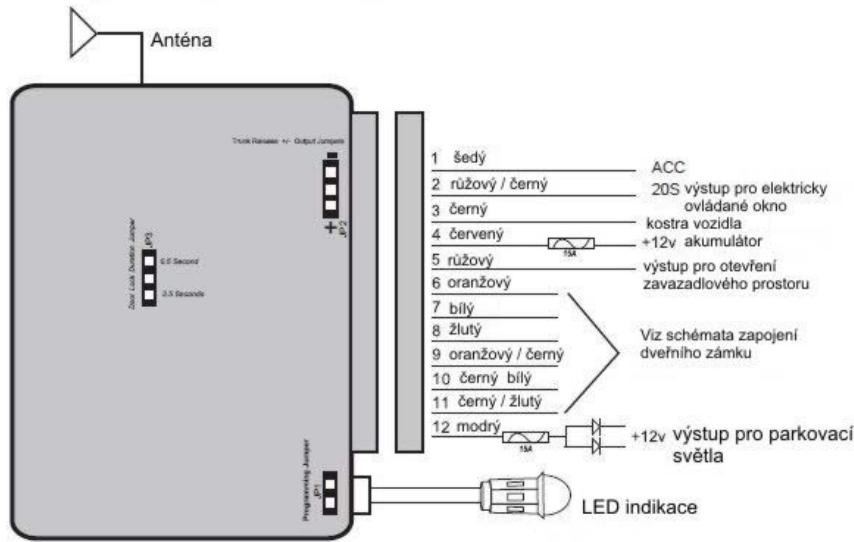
Anténa

Trunk Release +/- Output Jumpers

JP2

Door Lock Duration Jumper
JP3
0.8 Second
3.5 Seconds

1 šedý
2 růžový / černý
3 černý
4 červený
5 růžový
6 oranžový
7 bílý
8 žlutý
9 oranžový / černý
10 černý bílý
11 černý / žlutý
12 modrý

ACC
20S výstup pro elektricky ovládané okno
kostra vozidla
15A
+12v akumulátor
výstup pro otevření zavazadlového prostoru

Viz schémata zapojení dveřního zámku

15A
+12v výstup pro parkovací světla

Programming Jumper
JP1

LED indikace